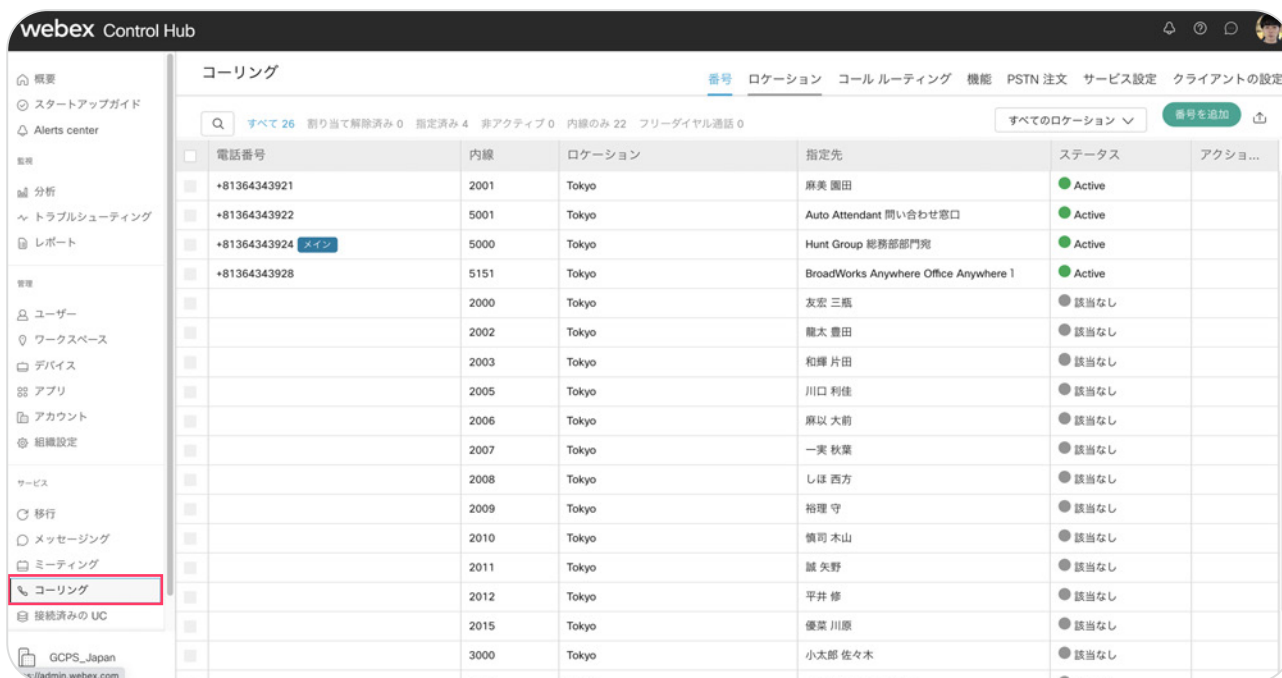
webex Control Hub

概要
スタートアップガイド
Alerts center
監視
分析
トラブルシューティング
レポート
管理
ユーザー
ワークスペース
デバイス
アプリ
アカウント
組織設定
サービス
移行
メッセージング
ミーティング
コーリング
接続済みの UC
GCPS_Japan
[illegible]://admin.webex.com

コーリング

番号 ロケーション コール ルーティング 機能 PSTN 注文 サービス設定 クライアントの設定

すべて 26 割り当て解除済み 0 指定済み 4 非アクティブ 0 内線のみ 22 フリーダイヤル通話 0

すべてのロケーション

番号を追加

| 電話番号 | 内線 | ロケーション | 指定先 | ステータス | アクショ... |
|---|---|---|---|---|---|
| +81364343921 | 2001 | Tokyo | 麻美 園田 | Active | |
| +81364343922 | 5001 | Tokyo | Auto Attendant 問い合わせ窓口 | Active | |
| +81364343924 メイン | 5000 | Tokyo | Hunt Group 総務部部門宛 | Active | |
| +81364343928 | 5151 | Tokyo | BroadWorks Anywhere Office Anywhere 1 | Active | |
| | 2000 | Tokyo | 友宏 三瓶 | 該当なし | |
| | 2002 | Tokyo | 龍太 豊田 | 該当なし | |
| | 2003 | Tokyo | 和輝 片田 | 該当なし | |
| | 2005 | Tokyo | 川口 利佳 | 該当なし | |
| | 2006 | Tokyo | 麻以 大前 | 該当なし | |
| | 2007 | Tokyo | 一実 秋葉 | 該当なし | |
| | 2008 | Tokyo | しほ 西方 | 該当なし | |
| | 2009 | Tokyo | 裕理 守 | 該当なし | |
| | 2010 | Tokyo | 慎司 木山 | 該当なし | |
| | 2011 | Tokyo | 誠 矢野 | 該当なし | |
| | 2012 | Tokyo | 平井 修 | 該当なし | |
| | 2015 | Tokyo | 優菜 川原 | 該当なし | |
| | 3000 | Tokyo | 小太郎 佐々木 | 該当なし | |